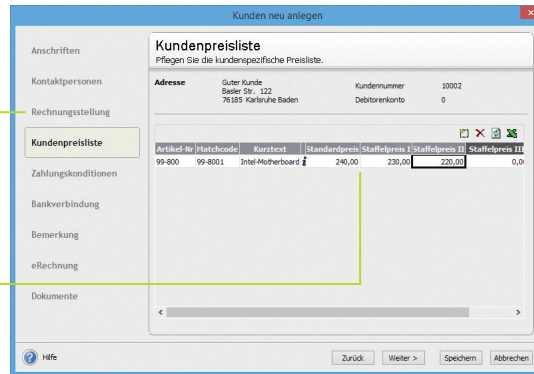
Kunden neu anlegen

Anschriften
Kontaktpersonen
Rechnungsstellung
Kundenpreisliste
Zahlungskonditionen
Bankverbindung
Bemerkung
eRechnung
Dokumente

Kundenpreisliste
Pflegen Sie die kundenspezifische Preisliste.

Adresse
Guter Kunde
Basler Str. 122
76185 Karlsruhe Baden

Kundennummer 10002
Debitorenkonto 0

| Artikel-Nr | Matchcode | Kurztext | Standardpreis | Staffelpreis I | Staffelpreis II | Staffelpreis III |
|---|---|---|---|---|---|---|
| 99-800 | 99-8001 | Intel-Motherboard | 240,00 | 230,00 | 220,00 | 0,00 |

Hilfe
Zurück
Weiter >
Speichern
Abbrechen